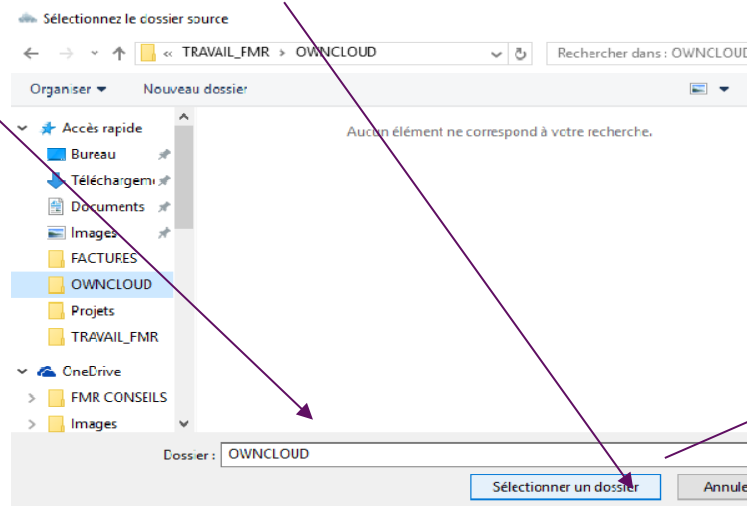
Sélectionnez le dossier source

« TRAVAIL_FMR > OWNCLOUD

Rechercher dans : OWNCLOUD

Organiser ▾ Nouveau dossier

Accès rapide
Bureau
Télécharge
Documents
Images
FACTURES
OWNCLOUD
Projets
TRAVAIL_FMR
OneDrive
FMR CONSEILS
Images

Aucun élément ne correspond à votre recherche.

Dossier : OWNCLOUD

Sélectionner un dossier

Annule